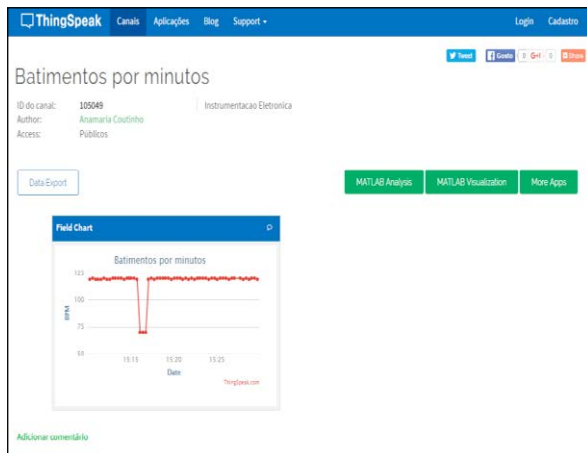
ThingSpeak Canais Aplicações Blog Support ▾ Login Cadastro

Tweet Gosto 0 G+1 0 Share

Batimentos por minutos

ID do canal: 105049
Author: Anamaria Coutinho
Access: Públicos

Instrumentacao Eletronica

Data Export

MATLAB Analysis MATLAB Visualization More Apps

Field Chart

Batimentos por minutos

125
100
75
50

BPM

15:15 15:20 15:25

Date

ThingSpeak.com

Adicionar comentário